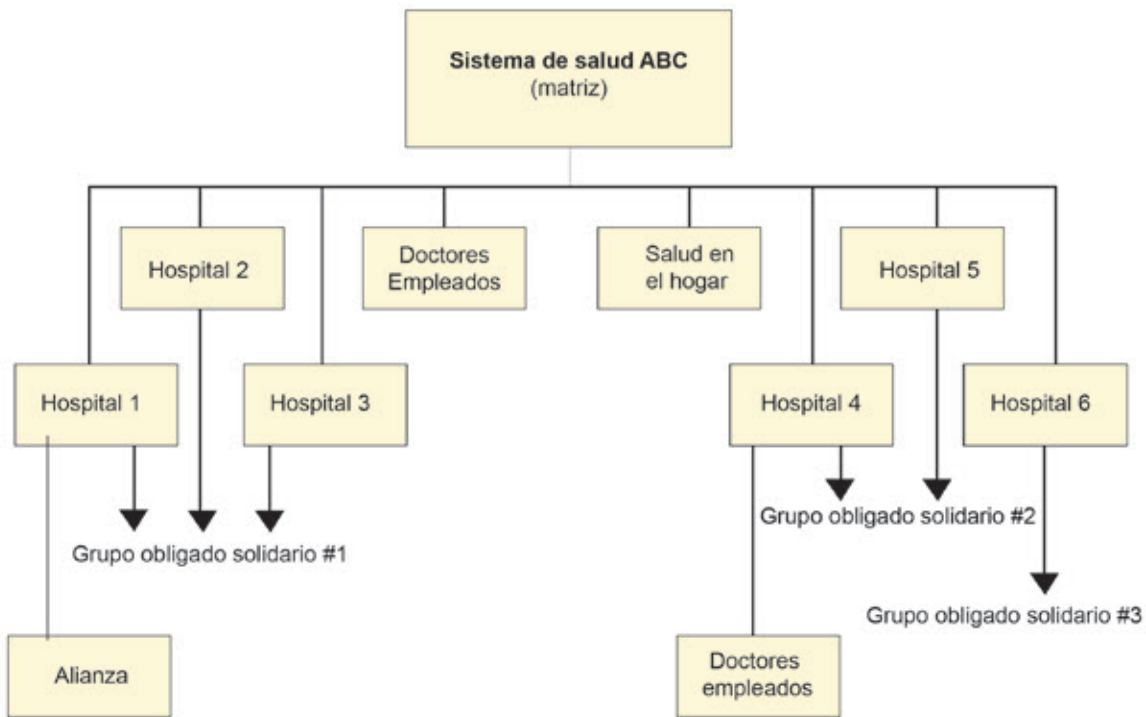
Sistema de salud ABC
(matriz)

Hospital 2

Doctores Empleados

Salud en el hogar

Hospital 5

Hospital 1

Hospital 3

Hospital 4

Hospital 6

Grupo obligado solidario #2

Grupo obligado solidario #1

Grupo obligado solidario #3

Alianza

Doctores empleados